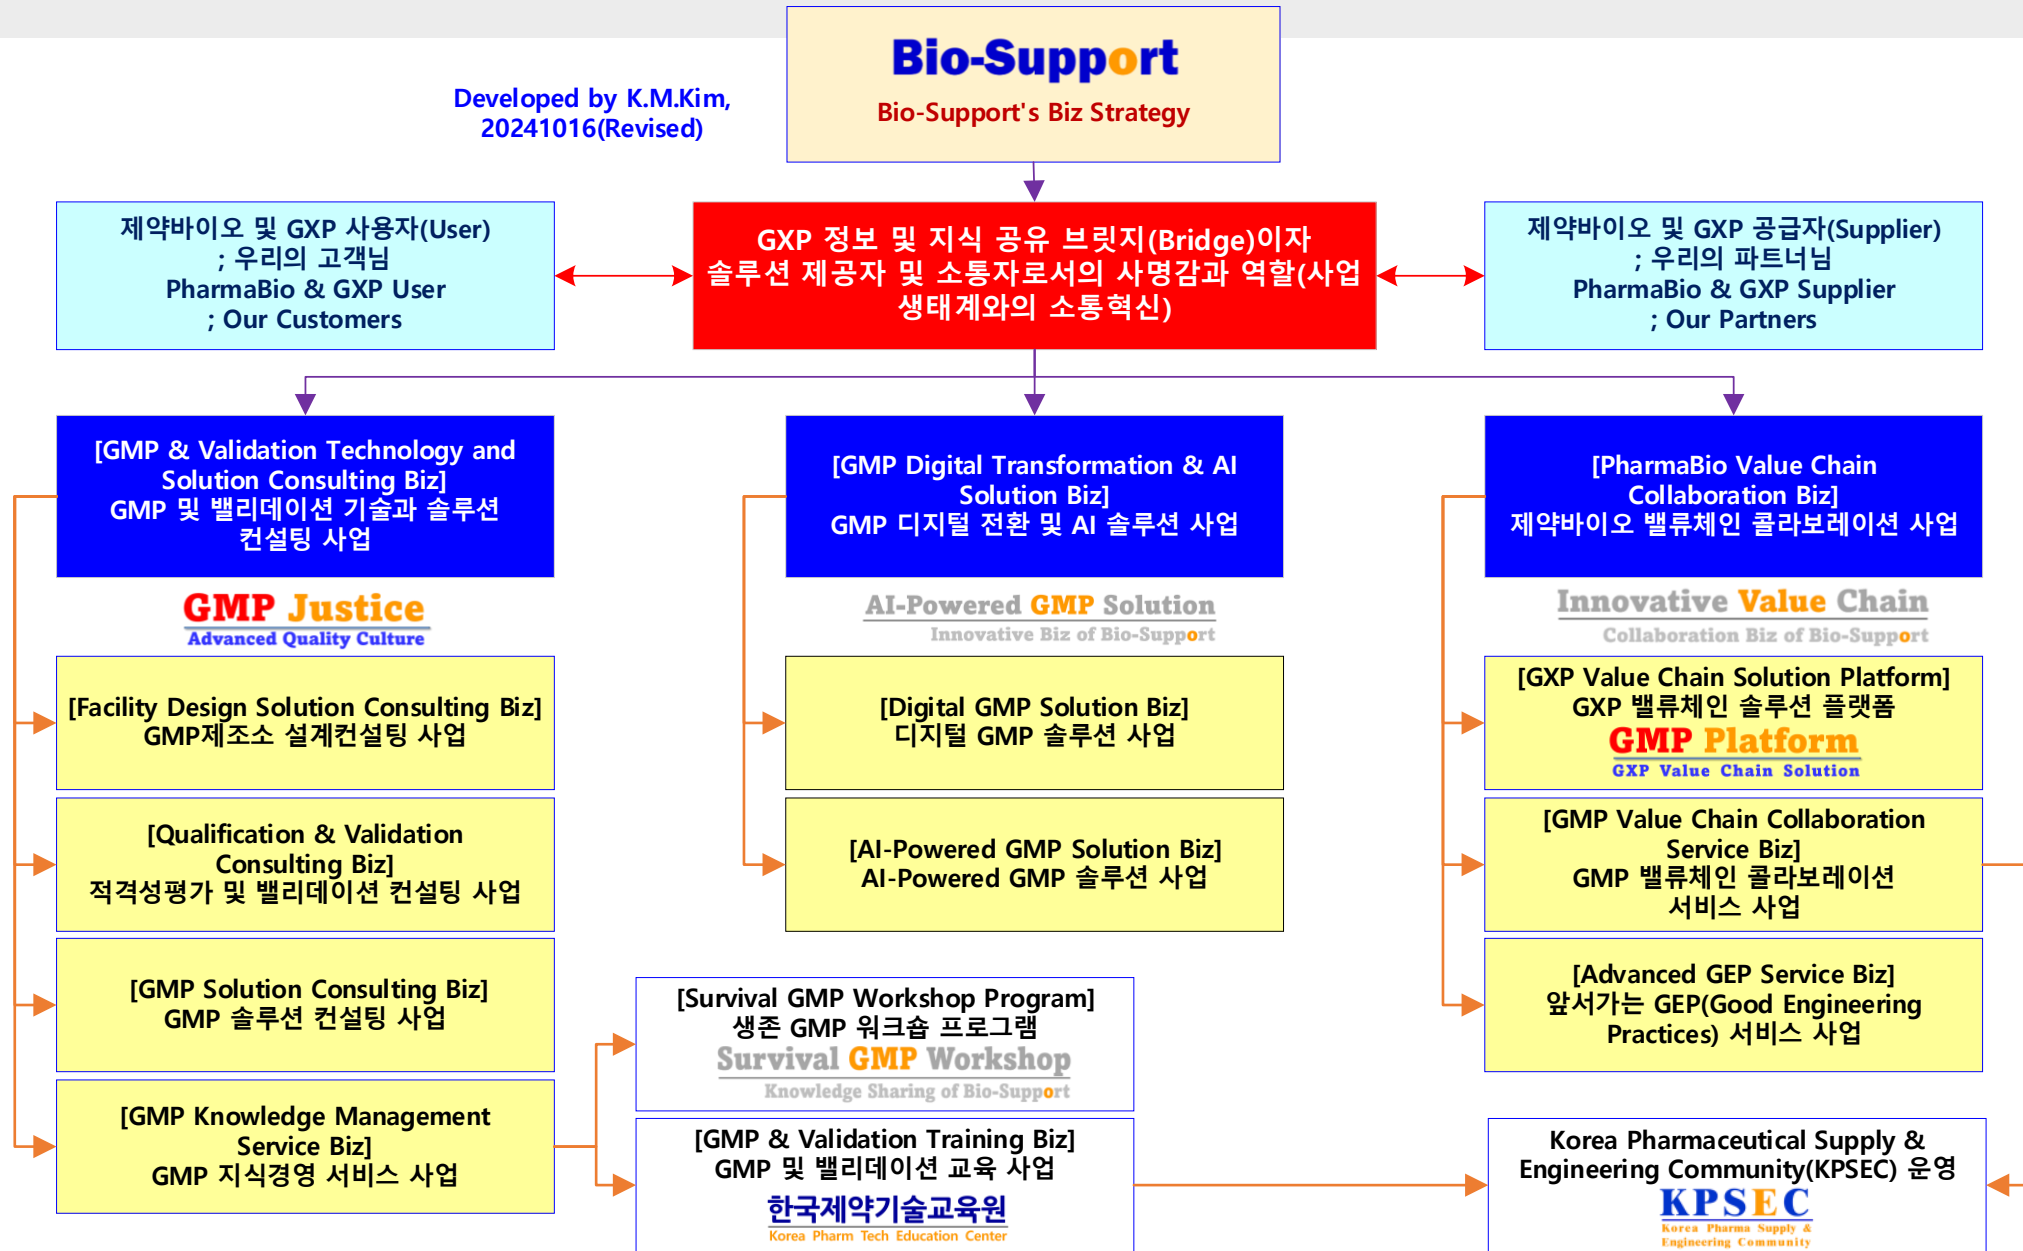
Bio-Support
Bio-Support's Biz Strategy

Developed by K.M.Kim, 20241016(Revised)

제약바이오 및 GXP 사용자(User) ; 우리의 고객님 PharmaBio & GXP User ; Our Customers

GXP 정보 및 지식 공유 브릿지(Bridge)이자 솔루션 제공자 및 소통자로서의 사명감과 역할(사업 생태계와의 소통혁신)

제약바이오 및 GXP 공급자(Supplier) ; 우리의 파트너님 PharmaBio & GXP Supplier ; Our Partners

[GMP & Validation Technology and Solution Consulting Biz] GMP 및 밸리데이션 기술과 솔루션 컨설팅 사업

[GMP Digital Transformation & AI Solution Biz] GMP 디지털 전환 및 AI 솔루션 사업

[PharmaBio Value Chain Collaboration Biz] 제약바이오 밸류체인 콜라보레이션 사업

GMP Justice
Advanced Quality Culture

AI-Powered GMP Solution
Innovative Biz of Bio-Support

Innovative Value Chain
Collaboration Biz of Bio-Support

[Facility Design Solution Consulting Biz] GMP제조소 설계컨설팅 사업

[Digital GMP Solution Biz] 디지털 GMP 솔루션 사업

[GXP Value Chain Solution Platform] GXP 밸류체인 솔루션 플랫폼
GMP Platform
GXP Value Chain Solution

[Qualification & Validation Consulting Biz] 적격성평가 및 밸리데이션 컨설팅 사업

[AI-Powered GMP Solution Biz] AI-Powered GMP 솔루션 사업

[GMP Value Chain Collaboration Service Biz] GMP 밸류체인 콜라보레이션 서비스 사업

[GMP Solution Consulting Biz] GMP 솔루션 컨설팅 사업

[Survival GMP Workshop Program] 생존 GMP 워크숍 프로그램
Survival GMP Workshop
Knowledge Sharing of Bio-Support

[Advanced GEP Service Biz] 앞서가는 GEP(Good Engineering Practices) 서비스 사업

[GMP Knowledge Management Service Biz] GMP 지식경영 서비스 사업

[GMP & Validation Training Biz] GMP 및 밸리데이션 교육 사업
한국제약기술교육원
Korea Pharm Tech Education Center

Korea Pharmaceutical Supply & Engineering Community(KPSEC) 운영
KPSEC
Korea Pharma Supply & Engineering Community